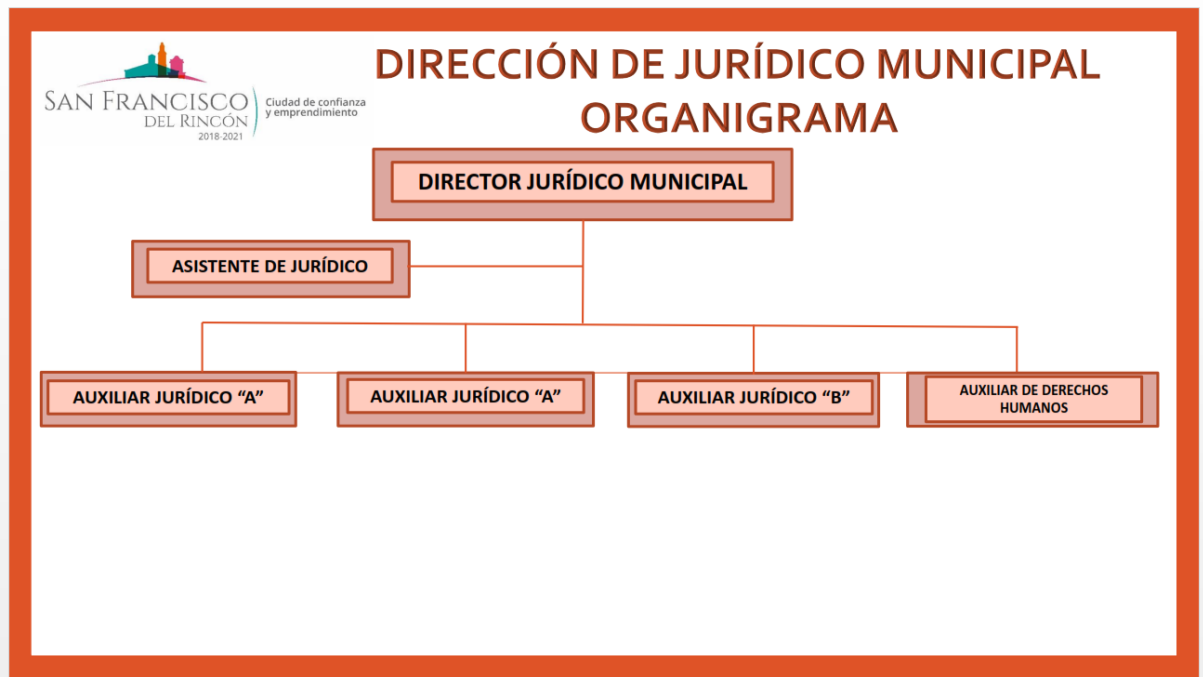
SAN FRANCISCO DEL RINCÓN 2018-2021 Ciudad de confianza y emprendimiento

DIRECCIÓN DE JURÍDICO MUNICIPAL ORGANIGRAMA

DIRECTOR JURÍDICO MUNICIPAL

ASISTENTE DE JURÍDICO

AUXILIAR JURÍDICO "A"

AUXILIAR JURÍDICO "A"

AUXILIAR JURÍDICO "B"

AUXILIAR DE DERECHOS HUMANOS